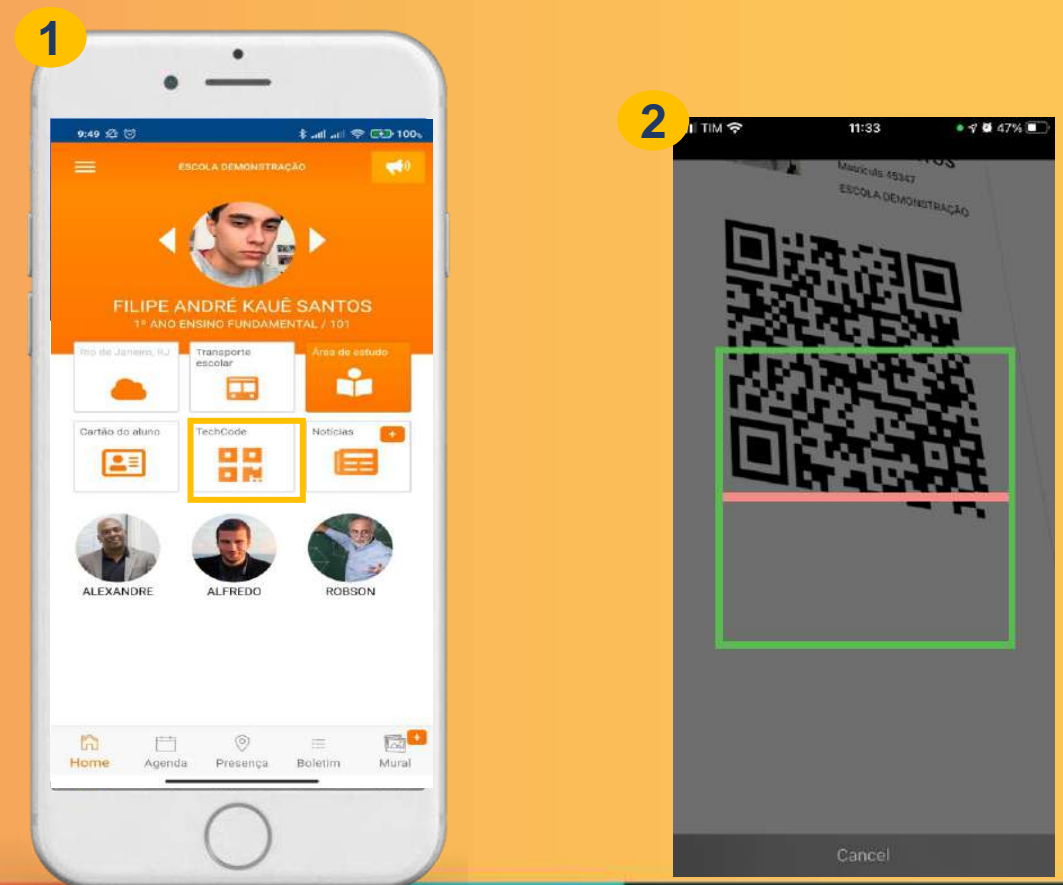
1

9:49

100%

ESCOLA DEMONSTRAÇÃO

FILIPE ANDRÉ KAUÊ SANTOS

1º ANO ENSINO FUNDAMENTAL / 101

Rio de Janeiro, RJ

Transporte escolar

Área de estudo

Cartão do aluno

TechCode

Notícias

+

ALEXANDRE

ALFREDO

ROBSON

Home

Agenda

Presença

Boletim

Mural

+

2

TIM

11:33

47%

Matrícula 45347

ESCOLA DEMONSTRAÇÃO

Cancel